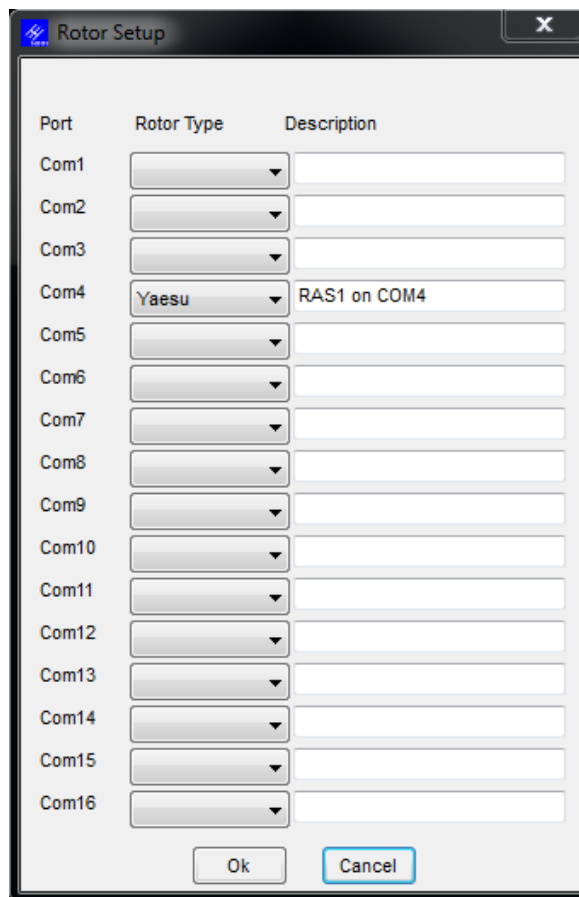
Rotor Setup

| Port | Rotor Type | Description |
|---|---|---|
| Com1 | | |
| Com2 | | |
| Com3 | | |
| Com4 | Yaesu | RAS1 on COM4 |
| Com5 | | |
| Com6 | | |
| Com7 | | |
| Com8 | | |
| Com9 | | |
| Com10 | | |
| Com11 | | |
| Com12 | | |
| Com13 | | |
| Com14 | | |
| Com15 | | |
| Com16 | | |

Ok Cancel